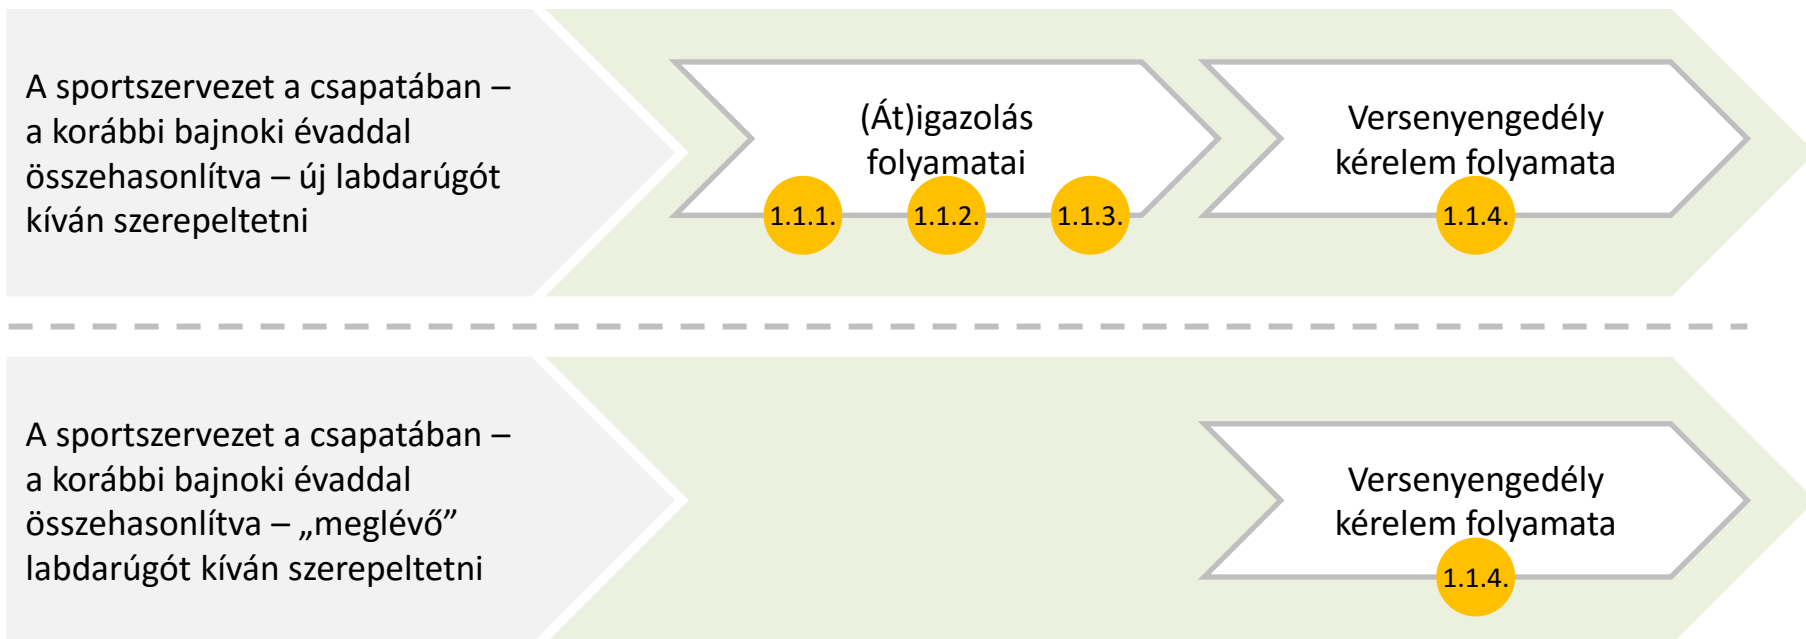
A sportszervezet a csapatában – a korábbi bajnoki évaddal összehasonlítva – új labdarúgót kíván szerepeltetni

(Át)igazolás folyamatai

1.1.1.

1.1.2.

1.1.3.

Versenyengedély kérelem folyamata

1.1.4.

A sportszervezet a csapatában – a korábbi bajnoki évaddal összehasonlítva – „meglévő” labdarúgót kíván szerepeltetni

Versenyengedély kérelem folyamata

1.1.4.